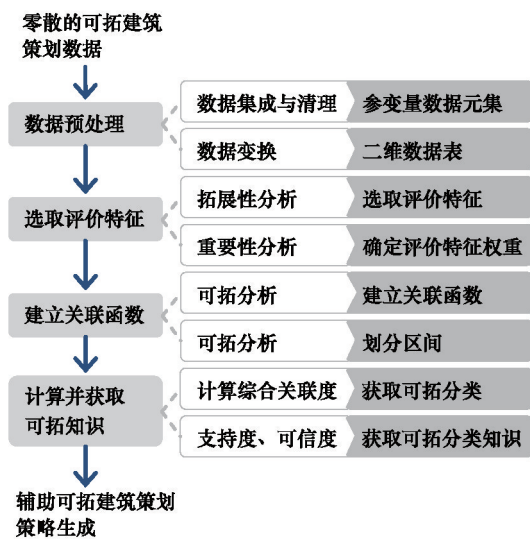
零散的可拓建筑策划数据

数据预处理

| 数据集成与清理 | 参变量数据元集 |
|---|---|
| 数据变换 | 二维数据表 |

选取评价特征

| 拓展性分析 | 选取评价特征 |
|---|---|
| 重要性分析 | 确定评价特征权重 |

建立关联函数

| 可拓分析 | 建立关联函数 |
|---|---|
| 可拓分析 | 划分区间 |

计算并获取可拓知识

| 计算综合关联度 | 获取可拓分类 |
|---|---|
| 支持度、可信度 | 获取可拓分类知识 |

辅助可拓建筑策划策略生成